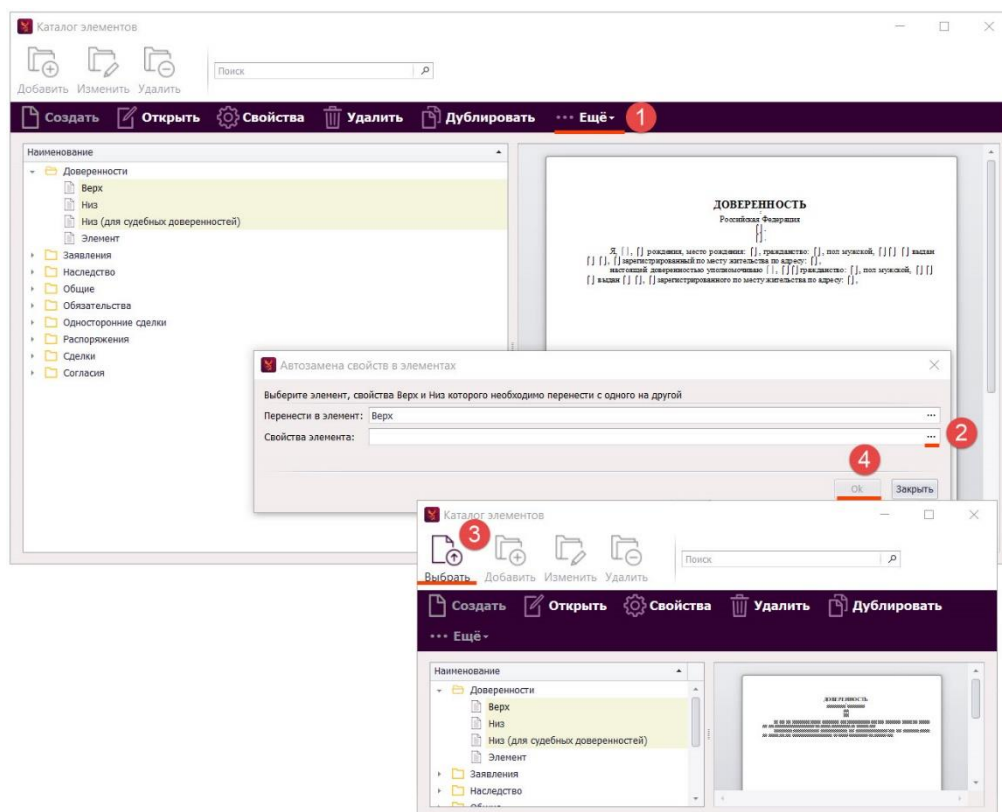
Каталог элементов

Добавить Изменить Удалить

Поиск

Создать Открыть Свойства Удалить Дублировать ··· Ещё

1

Наименование

Доверенности
Верх
Низ
Низ (для судебных доверенностей)
Элемент
Заявления
Наследство
Общие
Обязательства
Односторонние сделки
Распоряжения
Сделки
Согласия

ДОВЕРЕННОСТЬ
Российская Федерация
[]
[]
Я, [], [] рождения, место рождения: [], гражданство: [], пол мужской, [] [] [] выдан [] [], [] зарегистрированный по месту жительства по адресу: [],
настоящей доверенностью уполномочиваю [], [] [] гражданство: [], пол мужской, [] [] [] выдан [] [], [] зарегистрированного по месту жительства по адресу: [],

Автозамена свойств в элементах

Выберите элемент, свойства Верх и Низ которого необходимо перенести с одного на другой

Перенести в элемент: Верх

Свойства элемента:

2

4

Ok Закрыть

Каталог элементов

3

Выбрать Добавить Изменить Удалить

Поиск

Создать Открыть Свойства Удалить Дублировать

··· Ещё

Наименование

Доверенности
Верх
Низ
Низ (для судебных доверенностей)
Элемент
Заявления
Наследство

ДОВЕРЕННОСТЬ
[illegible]